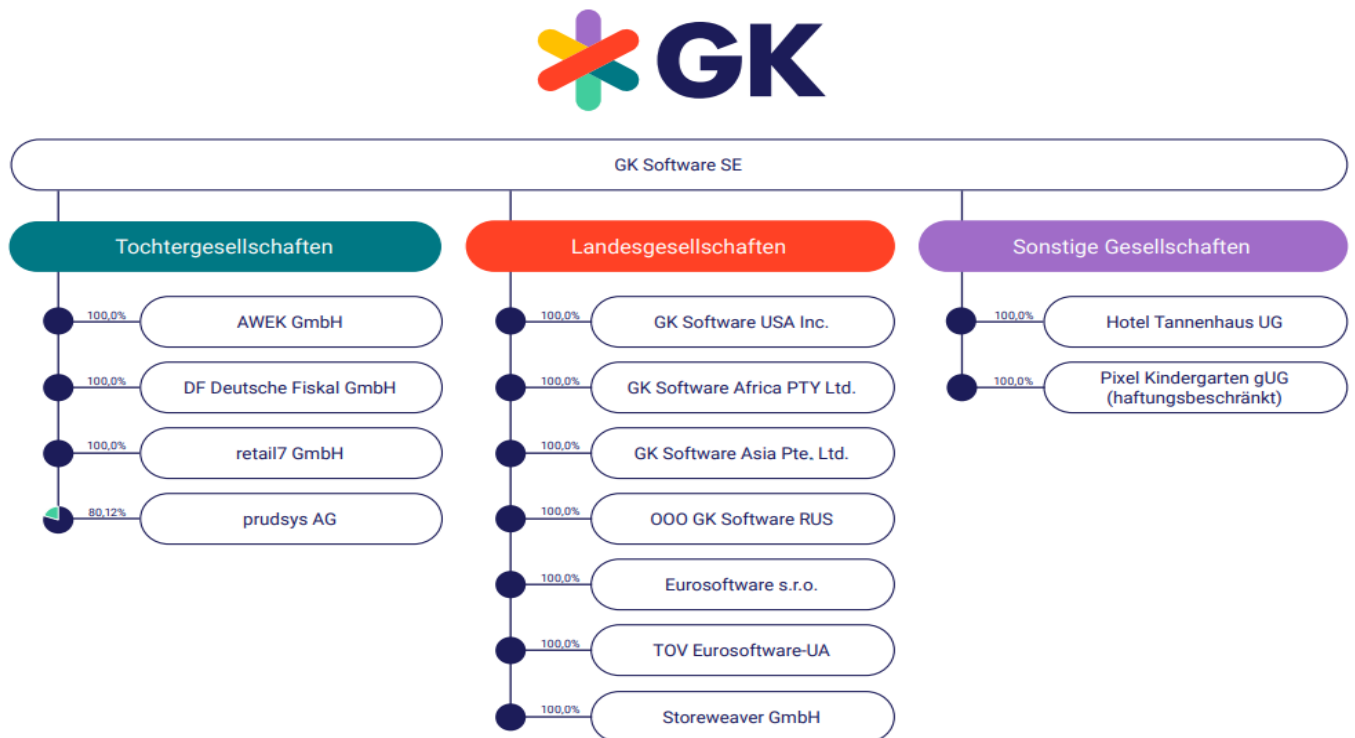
GK

GK Software SE

Tochtergesellschaften

100,0% AWEK GmbH

100,0% DF Deutsche Fiskal GmbH

100,0% retail7 GmbH

80,12% prudsys AG

Landesgesellschaften

100,0% GK Software USA Inc.

100,0% GK Software Africa PTY Ltd.

100,0% GK Software Asia Pte. Ltd.

100,0% OOO GK Software RUS

100,0% Eurosoftware s.r.o.

100,0% TOV Eurosoftware-UA

100,0% Storeweaver GmbH

Sonstige Gesellschaften

100,0% Hotel Tannenhaus UG

100,0% Pixel Kindergarten gUG (haftungsbeschränkt)